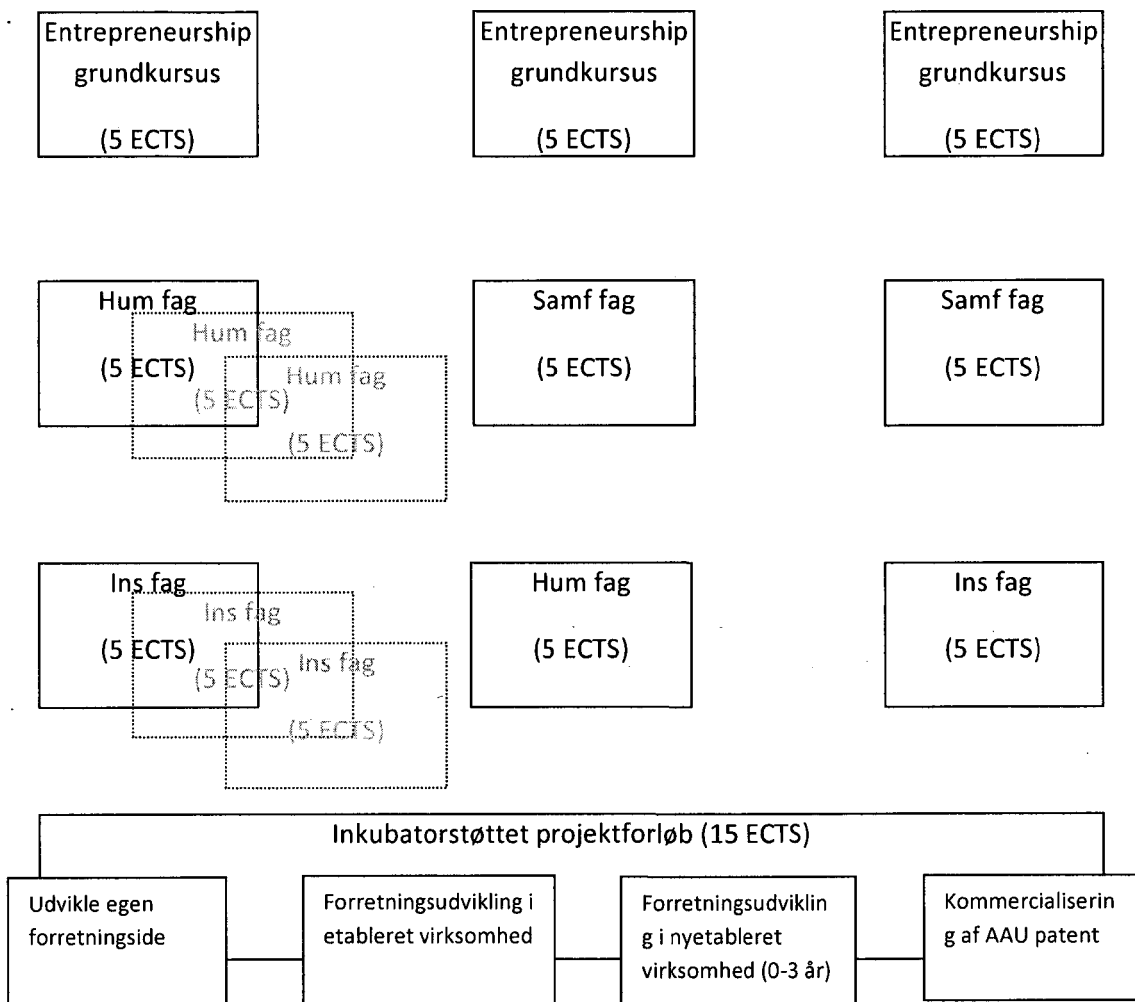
Entrepreneurship grundkursus

(5 ECTS)

Entrepreneurship grundkursus

(5 ECTS)

Entrepreneurship grundkursus

(5 ECTS)

Hum fag

(5 ECTS)

Hum fag

(5 ECTS)

Hum fag

(5 ECTS)

Samf fag

(5 ECTS)

Samf fag

(5 ECTS)

Ins fag

(5 ECTS)

Ins fag

(5 ECTS)

Ins fag

(5 ECTS)

Hum fag

(5 ECTS)

Ins fag

(5 ECTS)

Inkubatorstøttet projektforløb (15 ECTS)

Udvikle egen forretningside

Forretningsudvikling i etableret virksomhed

Forretningsudvikling i nyetableret virksomhed (0-3 år)

Kommercialisering af AAU patent